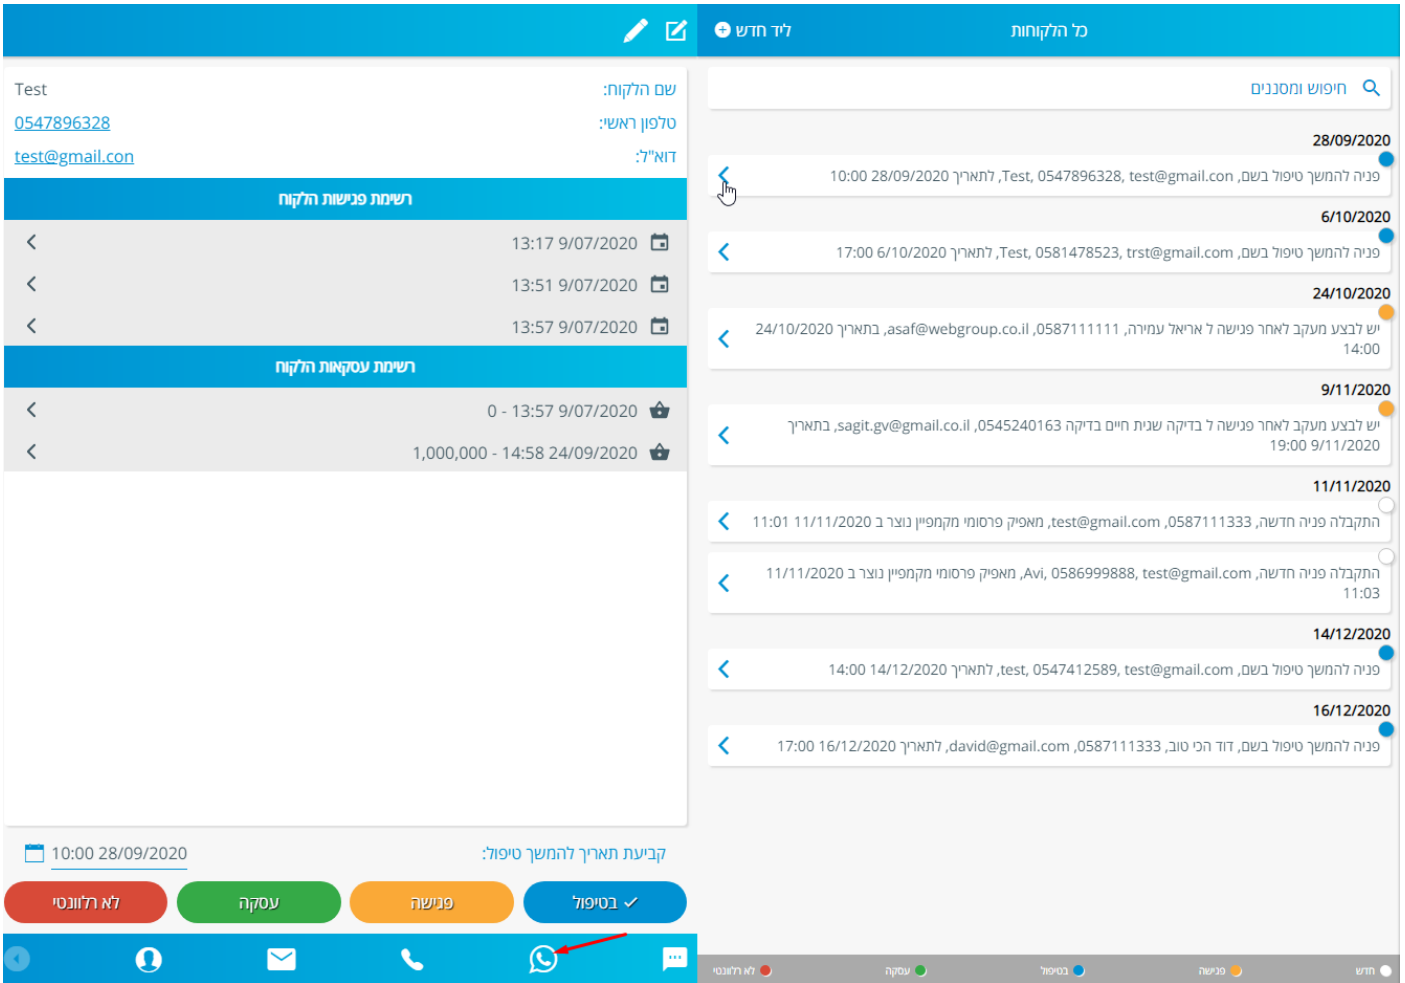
כל הלקוחות

ליד חדש

חיפוש ומסננים

28/09/2020

פניה להמשך טיפול בשם, test@gmail.con, 0547896328, Test, לתאריך 28/09/2020 10:00

6/10/2020

פניה להמשך טיפול בשם, trst@gmail.com, 0581478523, Test, לתאריך 6/10/2020 17:00

24/10/2020

יש לבצע מעקב לאחר פגישה ל אריאל עמירה, 0587111111, asaf@webgroup.co.il, בתאריך 24/10/2020 14:00

9/11/2020

יש לבצע מעקב לאחר פגישה ל בדיקה שנית חיים בדיקה 0545240163, sagit.gv@gmail.co.il, בתאריך 9/11/2020 19:00

11/11/2020

התקבלה פניה חדשה, 0587111333, test@gmail.com, מאפיק פרסומי מקמפיין נוצר ב 11/11/2020 11:01

התקבלה פניה חדשה, test@gmail.com, 0586999888, Avi, מאפיק פרסומי מקמפיין נוצר ב 11/11/2020 11:03

14/12/2020

פניה להמשך טיפול בשם, test@gmail.com, 0547412589, test, לתאריך 14/12/2020 14:00

16/12/2020

פניה להמשך טיפול בשם, דוד הכי טוב, 0587111333, david@gmail.com, לתאריך 16/12/2020 17:00

חדש פגישה בטיפול עסקה לא רלוונטי

שם הלקוח: Test
טלפון ראשי: 0547896328
דוא"ל: test@gmail.con

רשימת פגישות הלקוח

13:17 9/07/2020
13:51 9/07/2020
13:57 9/07/2020

רשימת עסקאות הלקוח

0 - 13:57 9/07/2020
1,000,000 - 14:58 24/09/2020

קביעת תאריך להמשך טיפול: 10:00 28/09/2020

בטיפול
פגישה
עסקה
לא רלוונטי